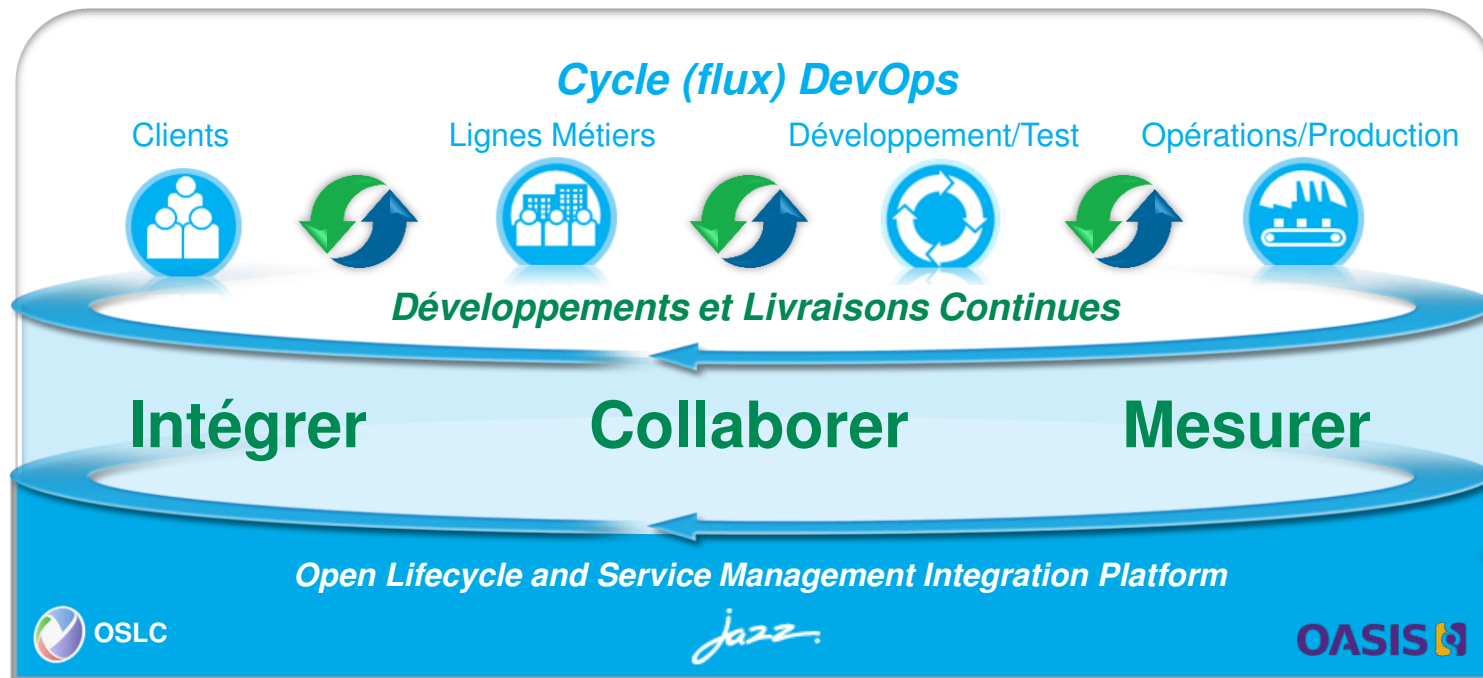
Cycle (flux) DevOps

Clients

Lignes Métiers

Développement/Test

Opérations/Production

Développements et Livraisons Continues

Intégrer

Collaborer

Mesurer

Open Lifecycle and Service Management Integration Platform

OSLC

Jazz.

OASIS